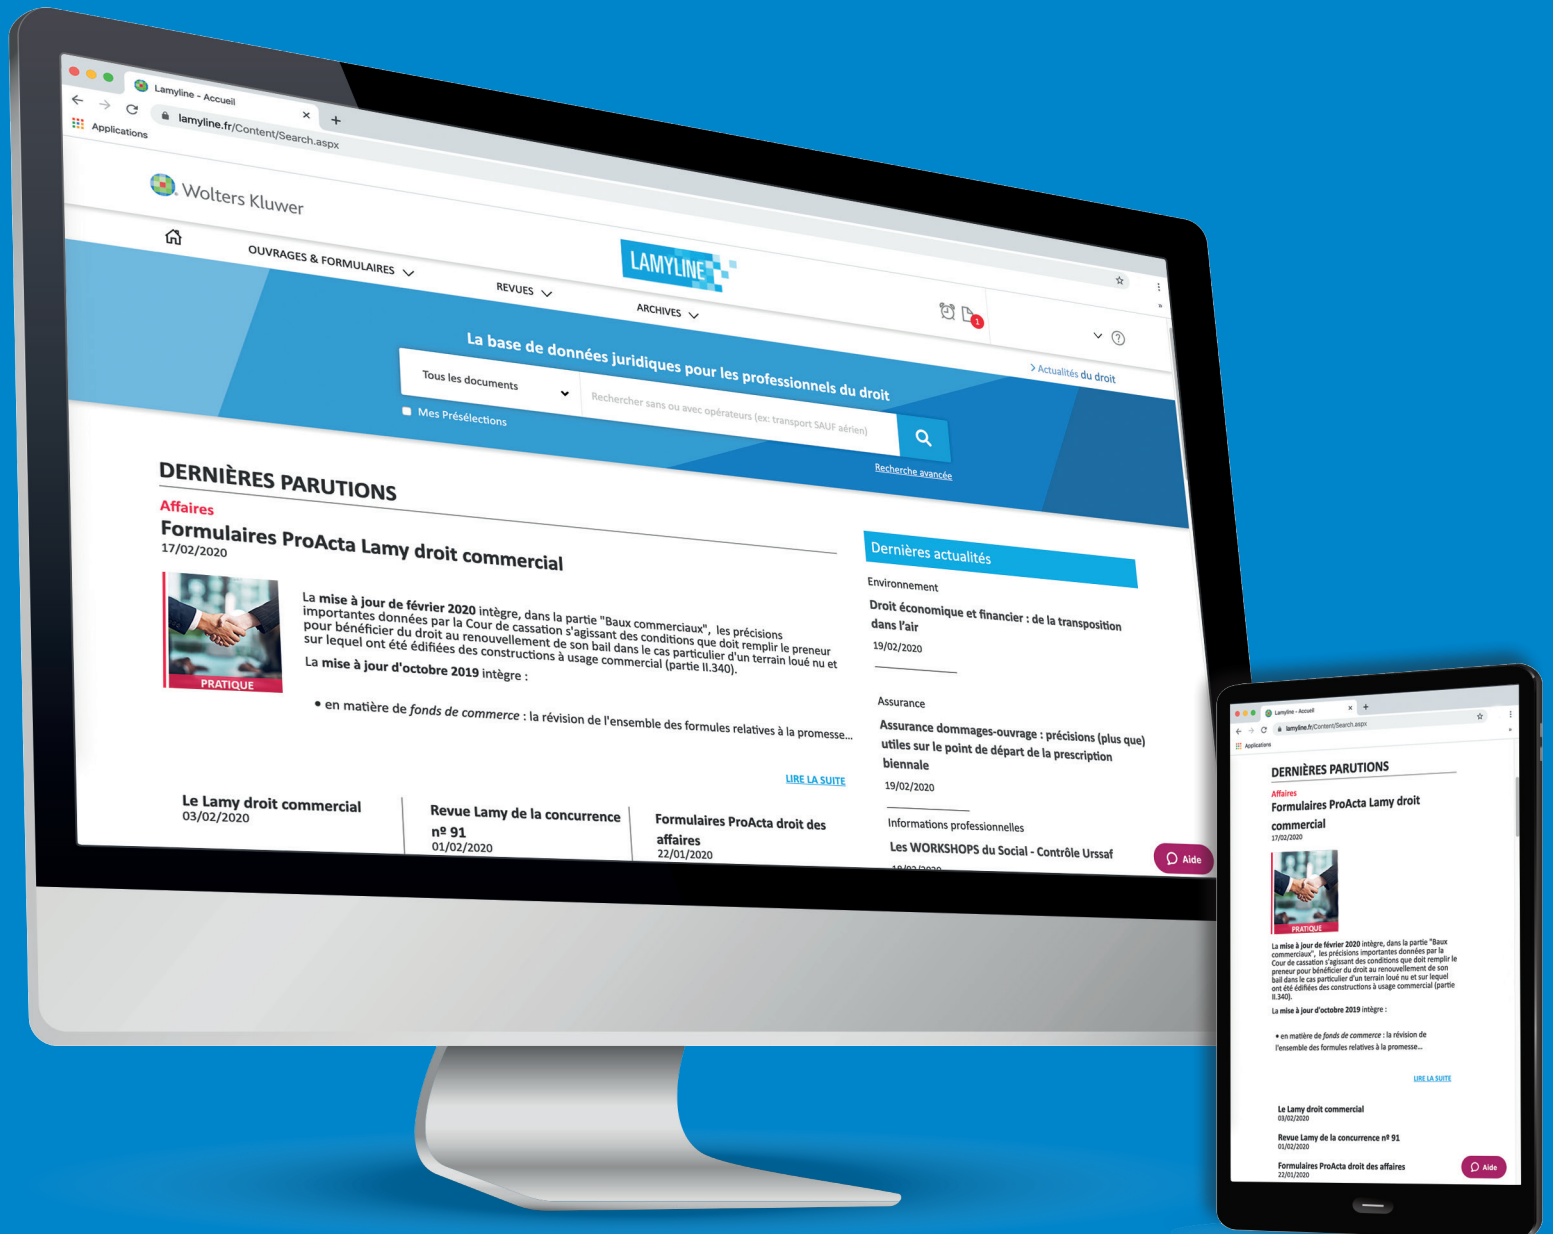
Lamyline - Accueil

lamyline.fr/Content/Search.aspx

Applications

Wolters Kluwer

OUVRAGES & FORMULAIRES

REVUES

LAMYLINE

ARCHIVES

1

La base de données juridiques pour les professionnels du droit

> Actualités du droit

Tous les documents

Rechercher sans ou avec opérateurs (ex: transport SAUF aérien)

Mes Présélections

Recherche avancée

DERNIÈRES PARUTIONS

Affaires

Formulaires ProActa Lamy droit commercial

17/02/2020

PRATIQUE

La mise à jour de février 2020 intègre, dans la partie "Baux commerciaux", les précisions importantes données par la Cour de cassation s'agissant des conditions que doit remplir le preneur pour bénéficier du droit au renouvellement de son bail dans le cas particulier d'un terrain loué nu et sur lequel ont été édifiées des constructions à usage commercial (partie II.340).

La mise à jour d'octobre 2019 intègre :

• en matière de fonds de commerce : la révision de l'ensemble des formules relatives à la promesse...

LIRE LA SUITE

Le Lamy droit commercial
03/02/2020

Revue Lamy de la concurrence nº 91
01/02/2020

Formulaires ProActa droit des affaires
22/01/2020

Dernières actualités

Environnement

Droit économique et financier : de la transposition dans l'air

19/02/2020

Assurance

Assurance dommages-ouvrage : précisions (plus que) utiles sur le point de départ de la prescription biennale

19/02/2020

Informations professionnelles

Les WORKSHOPS du Social - Contrôle Urssaf

Aide

Lamyline - Accueil

lamyline.fr/Content/Search.aspx

Applications

DERNIÈRES PARUTIONS

Affaires

Formulaires ProActa Lamy droit commercial

17/02/2020

PRATIQUE

La mise à jour de février 2020 intègre, dans la partie "Baux commerciaux", les précisions importantes données par la Cour de cassation s'agissant des conditions que doit remplir le preneur pour bénéficier du droit au renouvellement de son bail dans le cas particulier d'un terrain loué nu et sur lequel ont été édifiées des constructions à usage commercial (partie II.340).

La mise à jour d'octobre 2019 intègre :

• en matière de fonds de commerce : la révision de l'ensemble des formules relatives à la promesse...

LIRE LA SUITE

Le Lamy droit commercial
03/02/2020

Revue Lamy de la concurrence nº 91
01/02/2020

Formulaires ProActa droit des affaires
22/01/2020

Aide